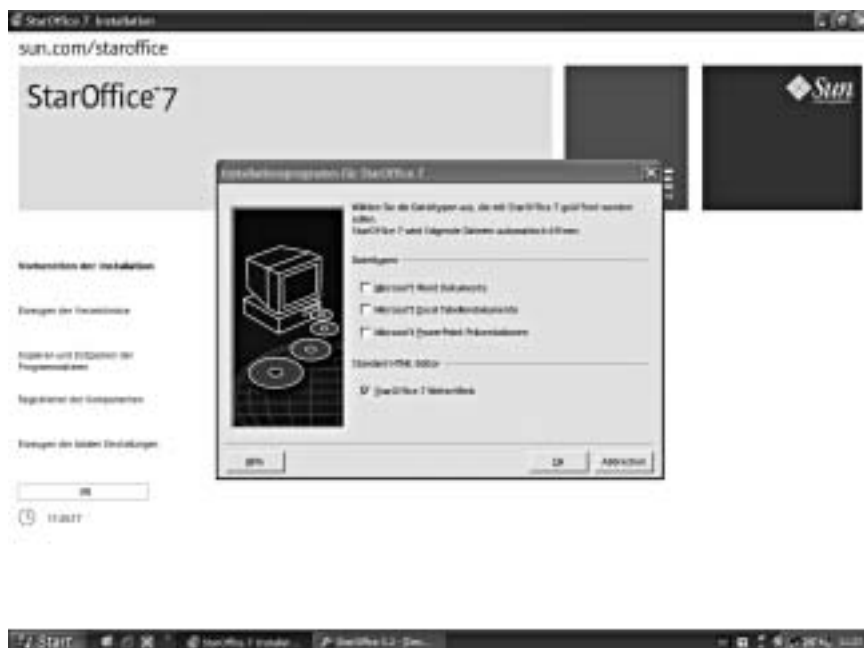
StarOffice 7 Installation

sun.com/staroffice

StarOffice 7

Sun

Installationsprogramm für StarOffice 7

Wählen Sie die Dateitypen aus, die mit StarOffice 7 geöffnet werden sollen. StarOffice 7 wird folgende Dateien automatisch öffnen:

Dateitypen

Microsoft Word Dokumente

Microsoft Excel Tabellendokumente

Microsoft PowerPoint Präsentationen

Standard HTML Editor

StarOffice 7 Writer/Web

Hilfe

OK

Abbrechen

Vorbereiten der Installation

Erzeugen der Verzeichnisse

Kopieren und Entpacken der Programmdateien

Registrieren der Komponenten

Erzeugen der lokalen Einstellungen

0%

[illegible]

Start

StarOffice 7 Installat...

StarOffice 5.2 - Dev...

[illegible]